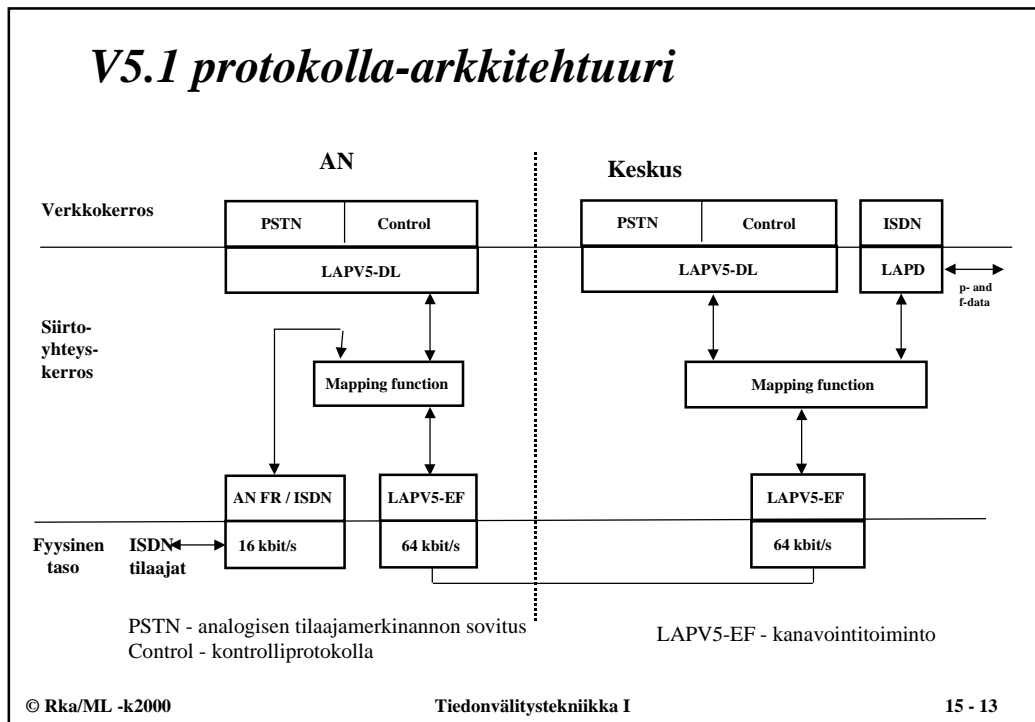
V5.1 protokolla-arkkitehtuuri

AN

Keskus

Verkkokerros

PSTN

Control

PSTN

Control

ISDN

LAPV5-DL

LAPV5-DL

LAPD

p- and f-data

Siirtoyhteyskerros

Mapping function

Mapping function

AN FR / ISDN

LAPV5-EF

LAPV5-EF

Fyysinen taso

ISDN tilaajat

16 kbit/s

64 kbit/s

64 kbit/s

PSTN - analogisen tilaajamerkinannon sovitus
Control - kontrolliprotokolla

LAPV5-EF - kanavointitoiminto

© Rka/ML -k2000

Tiedonvälitystekniikka I

15 - 13